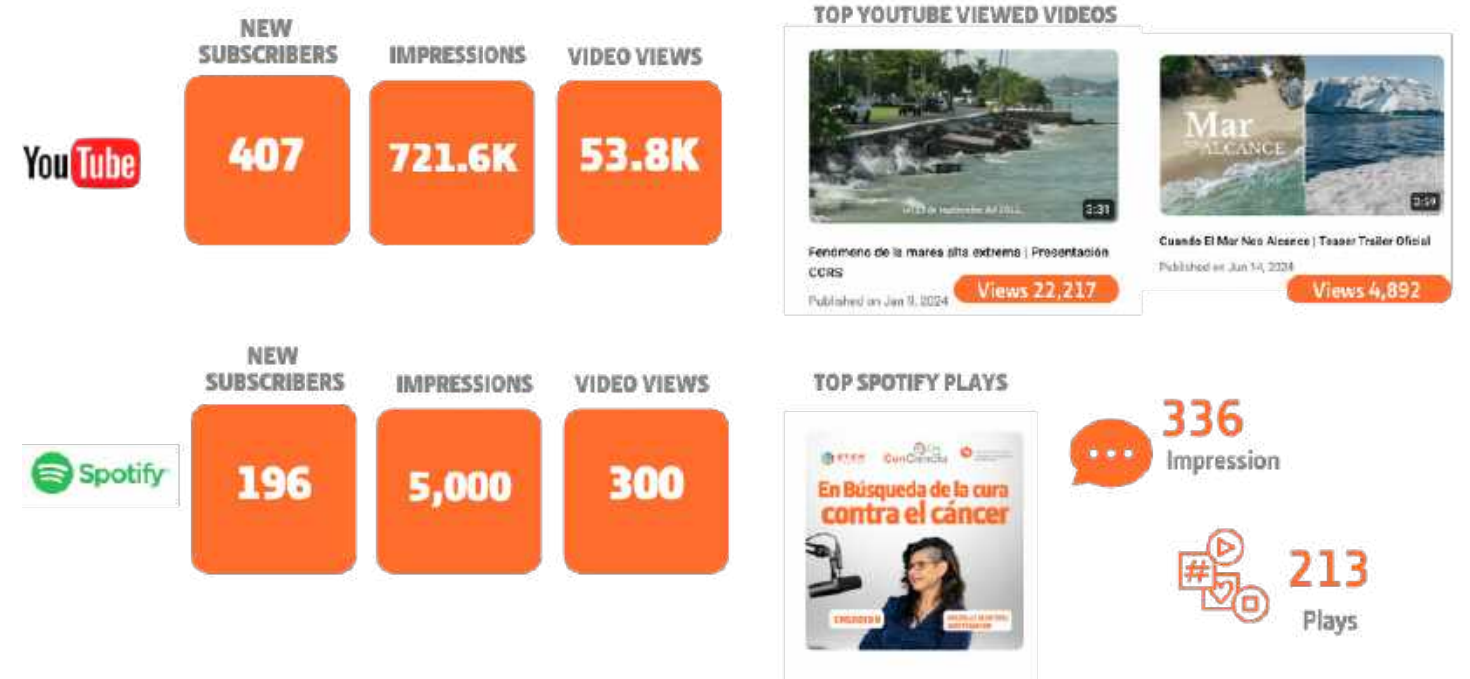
YouTube

NEW SUBSCRIBERS
407

IMPRESSIONS
721.6K

VIDEO VIEWS
53.8K

TOP YOUTUBE VIEWED VIDEOS

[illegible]
3:31
Fenómeno de la marea alta extrema | Presentación CCRS
Published on Jan 9, 2024
Views 22,217

Mar ALCANCE
3:59
Cuando El Mar Nos Alcance | Teaser Trailer Oficial
Published on Jun 14, 2024
Views 4,892

Spotify

NEW SUBSCRIBERS
196

IMPRESSIONS
5,000

VIDEO VIEWS
300

TOP SPOTIFY PLAYS

ConCiencia
En Búsqueda de la cura contra el cáncer
EPISODIO 8
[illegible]

336
Impression

213
Plays